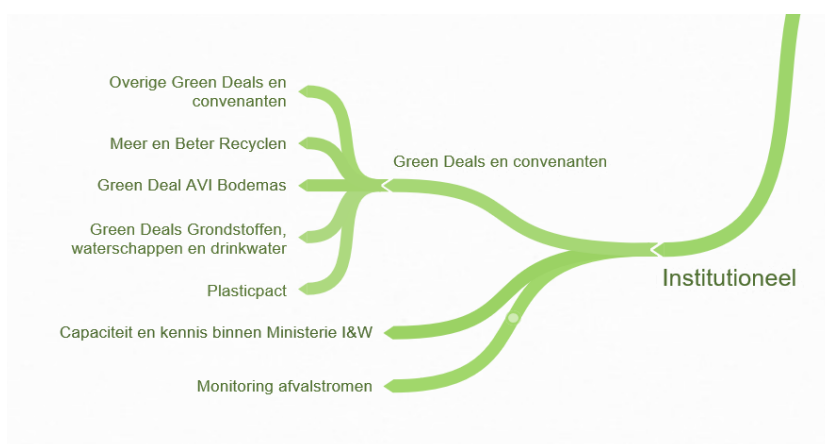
Institutioneel

Green Deals en convenanten

Overige Green Deals en convenanten

Meer en Beter Recyclen

Green Deal AVI Bodemas

Green Deals Grondstoffen, waterschappen en drinkwater

Plasticpact

Capaciteit en kennis binnen Ministerie I&W

Monitoring afvalstromen